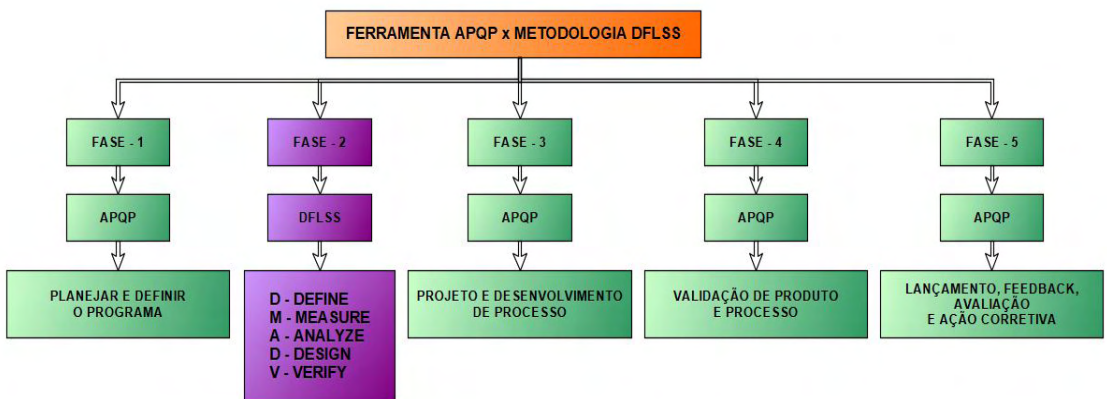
FERRAMENTA APQP x METODOLOGIA DFLSS

FASE - 1

APQP

PLANEJAR E DEFINIR O PROGRAMA

FASE - 2

DFLSS

D - DEFINE
M - MEASURE
A - ANALYZE
D - DESIGN
V - VERIFY

FASE - 3

APQP

PROJETO E DESENVOLVIMENTO DE PROCESSO

FASE - 4

APQP

VALIDAÇÃO DE PRODUTO E PROCESSO

FASE - 5

APQP

LANÇAMENTO, FEEDBACK, AVALIAÇÃO E AÇÃO CORRETIVA